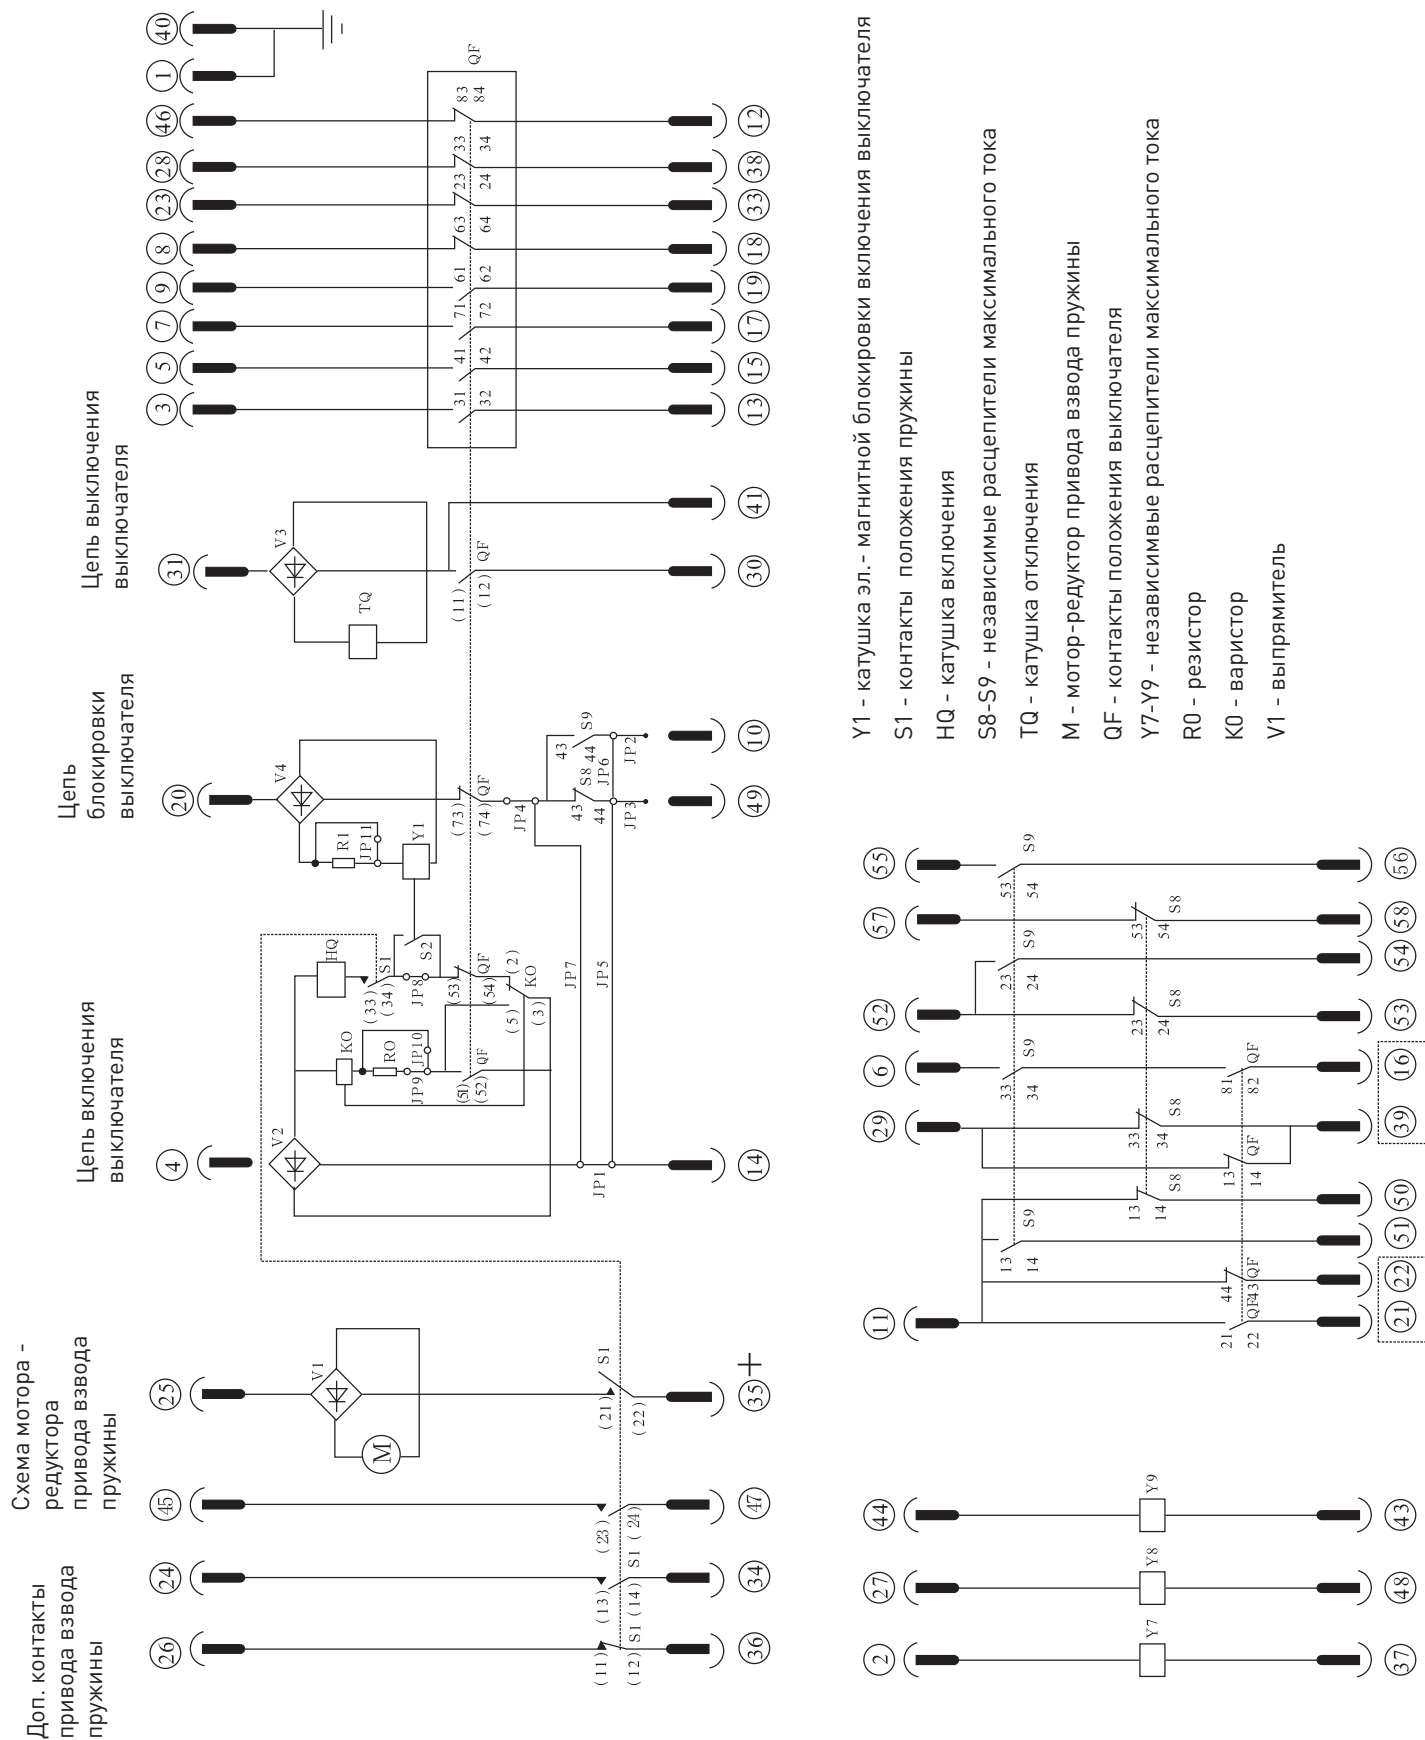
Доп. контакты привода взвода пружины

Схема мотора - редуктора привода взвода пружины

Цепь включения выключателя

Цепь блокировки выключателя

Цепь выключения выключателя

26 24 45 25 4 20 31 3 5 7 9 8 23 28 46 1 40

(11) (12) S1 (13) (14) S1 (23) (24) S1 (21) (22) V1 M V2 KO RO JP9 JP10 HQ (33) (34) S1 JP8 S2 (53) (54) QF (51) (52) QF (5) (3) (2) KO JP7 JP5 JP1 V4 R1 JP11 Y1 (73) (74) QF JP4 43 44 S8 JP6 43 44 S9 JP3 JP2 V3 TQ (11) (12) QF 31 32 41 42 71 72 61 62 63 64 23 24 33 34 83 84 QF

36 34 47 35 + 14 49 10 30 41 13 15 17 19 18 33 38 12

44 27 2 Y9 Y8 Y7 43 48 37

11 29 6 52 57 55

21 22 QF 44 43 QF 13 14 S9 13 14 S8 13 14 QF 33 34 S8 33 34 S9 81 82 QF 23 24 S8 23 24 S9 53 54 S8 53 54 S9

21 22 51 50 39 16 53 54 58 56

Y1 - катушка эл.- магнитной блокировки включения выключателя
S1 - контакты положения пружины
HQ - катушка включения
S8-S9 - независимые расцепители максимального тока
TQ - катушка отключения
M - мотор-редуктор привода взвода пружины
QF - контакты положения выключателя
Y7-Y9 - независимые расцепители максимального тока
R0 - резистор
K0 - варистор
V1 - выпрямитель